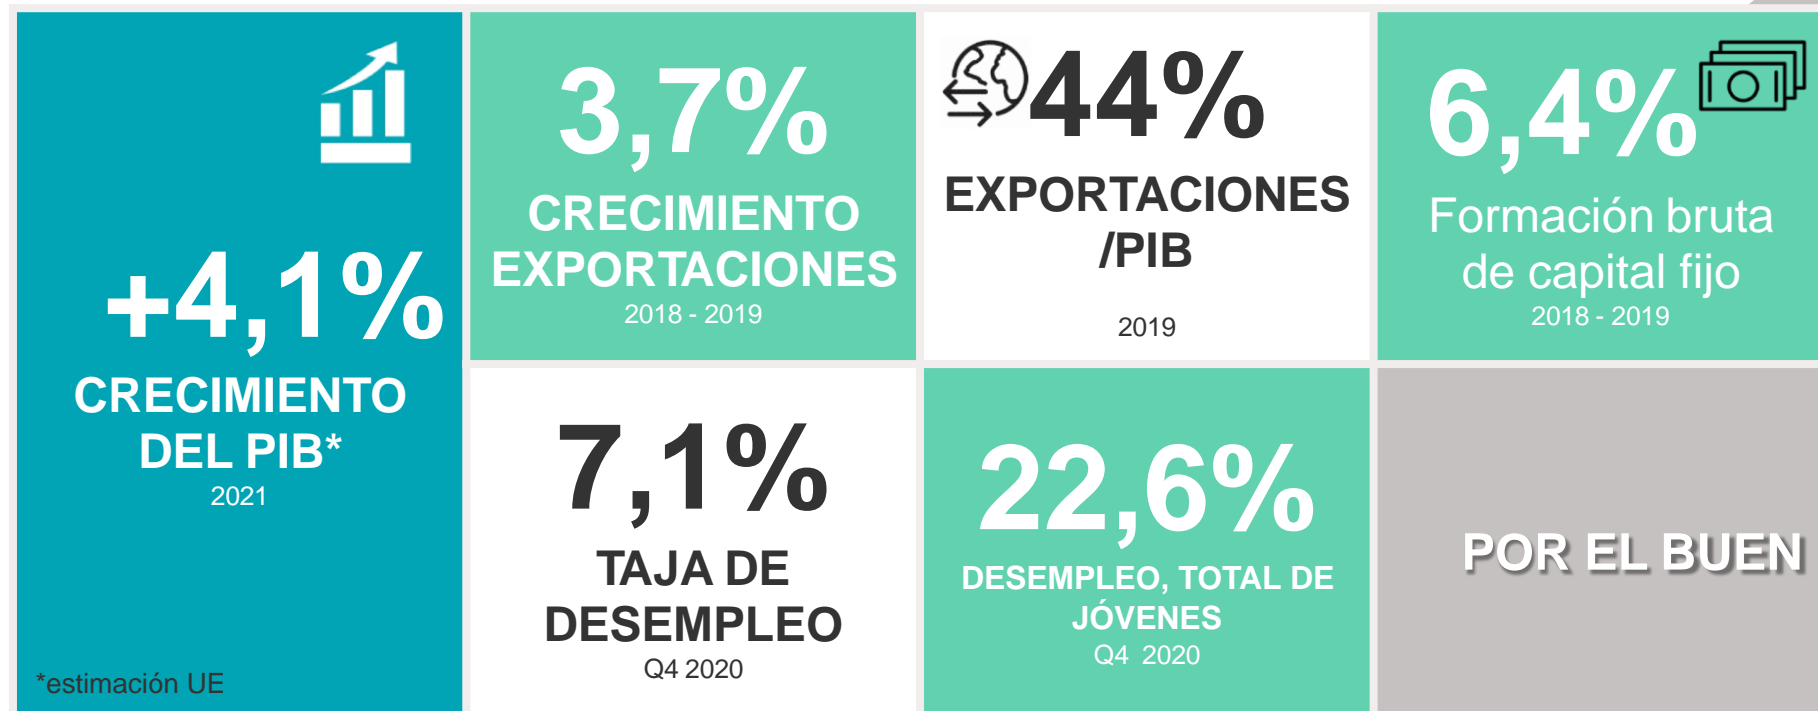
+4,1%

CRECIMIENTO DEL PIB*

2021

*estimación UE

3,7%

CRECIMIENTO EXPORTACIONES

2018 - 2019

44%

EXPORTACIONES /PIB

2019

6,4%

Formación bruta de capital fijo

2018 - 2019

7,1%

TAJA DE DESEMPLEO

Q4 2020

22,6%

DESEMPLEO, TOTAL DE JÓVENES

Q4 2020

POR EL BUEN